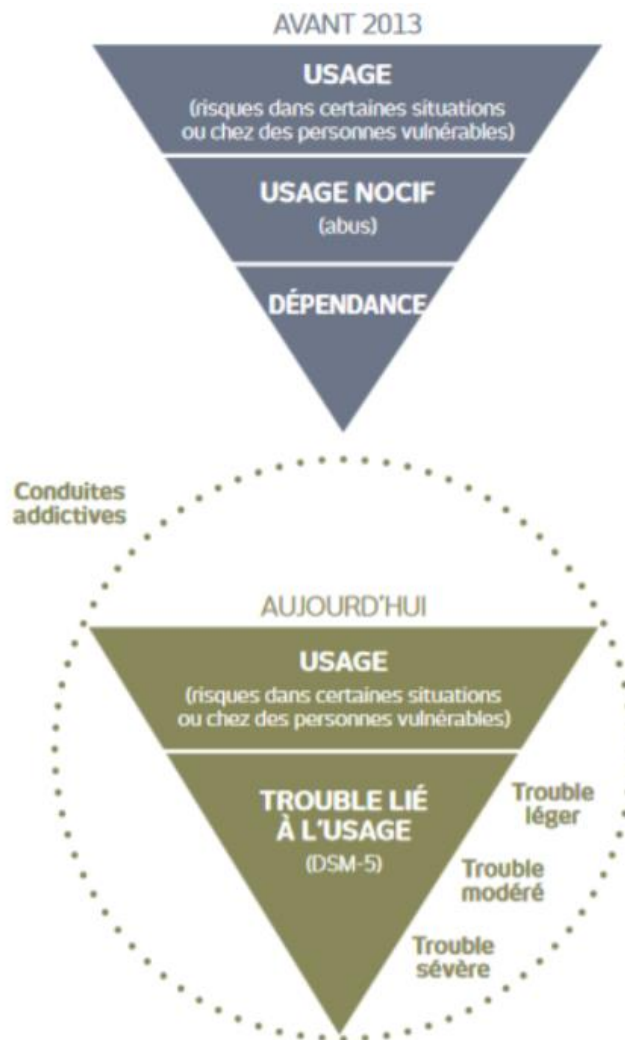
AVANT 2013

USAGE
(risques dans certaines situations ou chez des personnes vulnérables)

USAGE NOCIF
(abus)

DÉPENDANCE

Conduites addictives

AUJOURD'HUI

USAGE
(risques dans certaines situations ou chez des personnes vulnérables)

TROUBLE LIÉ À L'USAGE
(DSM-5)

Trouble léger

Trouble modéré

Trouble sévère